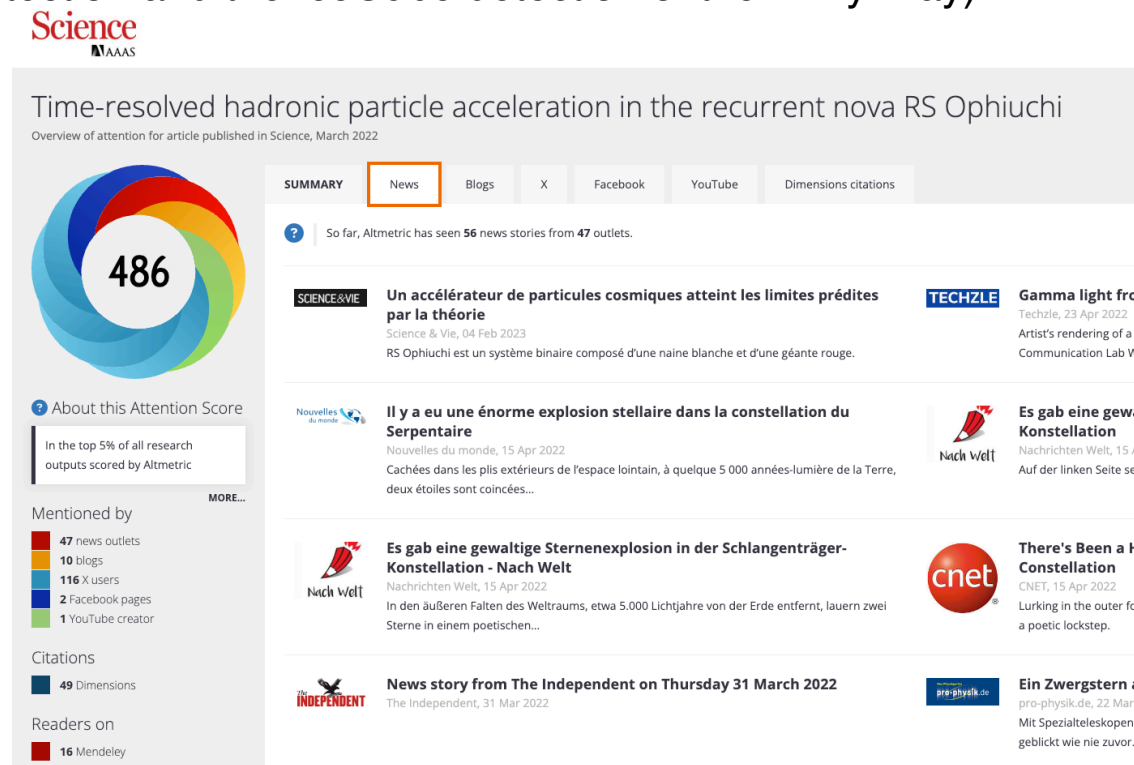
Science
AAAS

Time-resolved hadronic particle acceleration in the recurrent nova RS Ophiuchi
Overview of attention for article published in Science, March 2022

486

About this Attention Score
In the top 5% of all research outputs scored by Altmetric
MORE...

Mentioned by
47 news outlets
10 blogs
116 X users
2 Facebook pages
1 YouTube creator

Citations
49 Dimensions

Readers on
16 Mendeley

SUMMARY | News | Blogs | X | Facebook | YouTube | Dimensions citations

So far, Altmetric has seen 56 news stories from 47 outlets.

SCIENCE&VIE
Un accélérateur de particules cosmiques atteint les limites prédites par la théorie
Science & Vie, 04 Feb 2023
RS Ophiuchi est un système binaire composé d'une naine blanche et d'une géante rouge.

Nouvelles du monde
Il y a eu une énorme explosion stellaire dans la constellation du Serpentaire
Nouvelles du monde, 15 Apr 2022
Cachées dans les plis extérieurs de l'espace lointain, à quelque 5 000 années-lumière de la Terre, deux étoiles sont coincées...

Nach Welt
Es gab eine gewaltige Sternenexplosion in der Schlangenträger-Konstellation - Nach Welt
Nachrichten Welt, 15 Apr 2022
In den äußeren Falten des Weltraums, etwa 5.000 Lichtjahre von der Erde entfernt, lauern zwei Sterne in einem poetischen...

THE INDEPENDENT
News story from The Independent on Thursday 31 March 2022
The Independent, 31 Mar 2022

TECHZLE
Gamma light fr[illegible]
Techzle, 23 Apr 2022
Artist's rendering of a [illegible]
Communication Lab W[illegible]

Nach Welt
Es gab eine gew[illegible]
Konstellation
Nachrichten Welt, 15 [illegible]
Auf der linken Seite s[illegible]

cnet
There's Been a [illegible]
Constellation
CNET, 15 Apr 2022
Lurking in the outer f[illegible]
a poetic lockstep.

pro-physik.de
Ein Zwergstern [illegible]
pro-physik.de, 22 Ma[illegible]
Mit Spezialteleskope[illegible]
geblickt wie nie zuvor.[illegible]